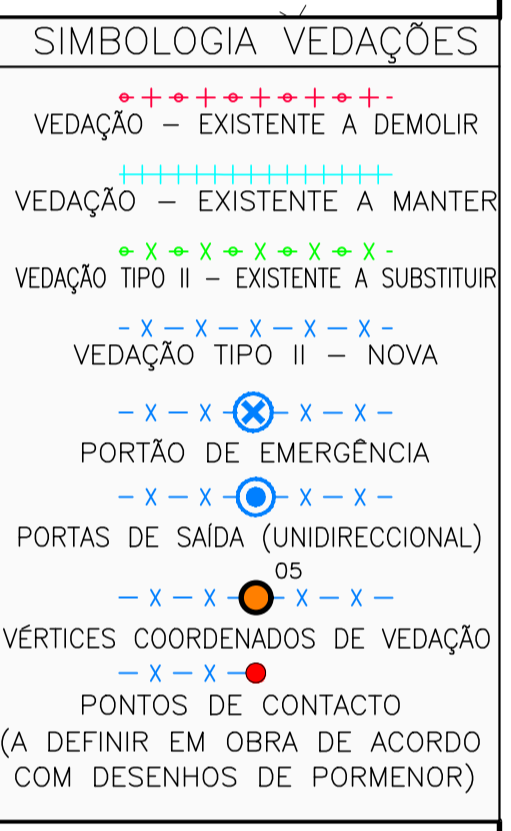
SIMBOLOGIA VEDAÇÕES

VEDAÇÃO – EXISTENTE A DEMOLIR

VEDAÇÃO – EXISTENTE A MANTER

VEDAÇÃO TIPO II – EXISTENTE A SUBSTITUIR

VEDAÇÃO TIPO II – NOVA

PORTÃO DE EMERGÊNCIA

PORTAS DE SAÍDA (UNIDIRECCIONAL)

05

VÉRTICES COORDENADOS DE VEDAÇÃO

PONTOS DE CONTACTO (A DEFINIR EM OBRA DE ACORDO COM DESENHOS DE PORMENOR)